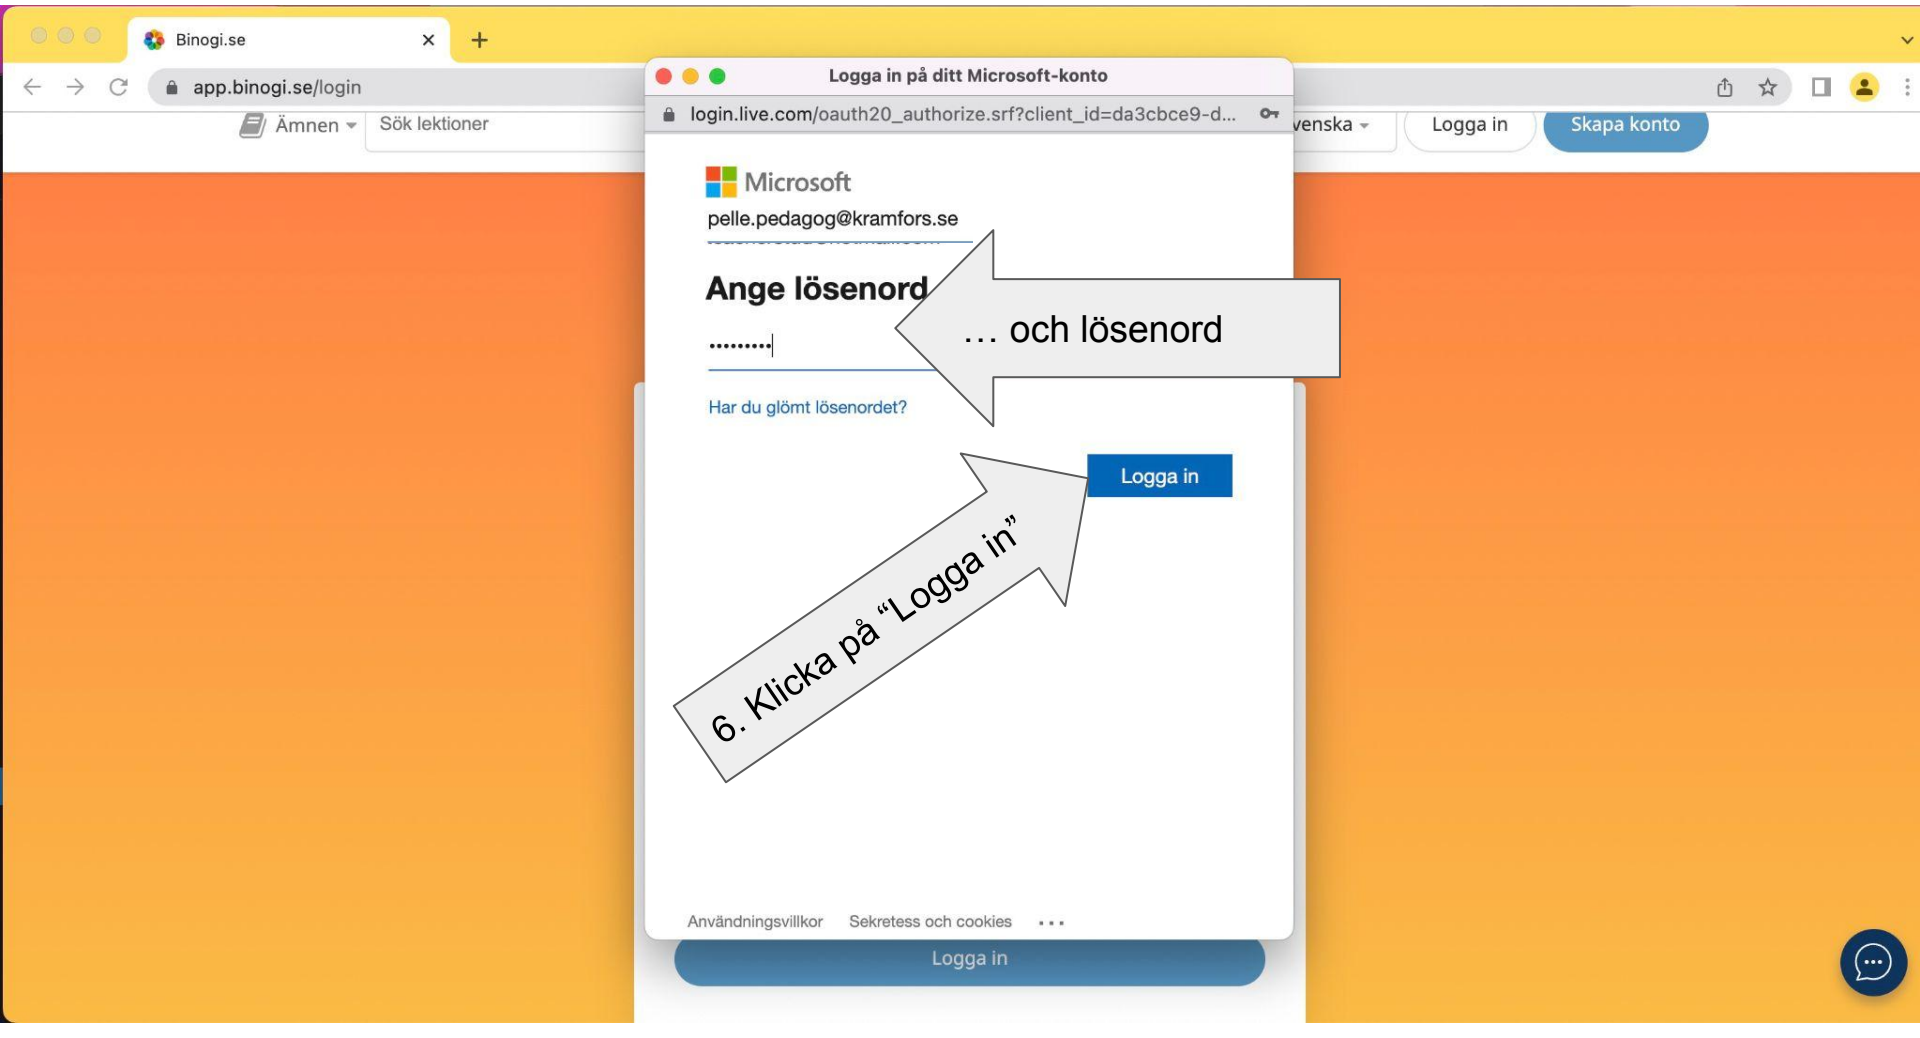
Binogi.se

app.binogi.se/login

Ämnen

Sök lektioner

venska

Logga in

Skapa konto

Logga in på ditt Microsoft-konto

login.live.com/oauth20_authorize.srf?client_id=da3cbce9-d...

Microsoft

pelle.pedagog@kramfors.se

Ange lösenord

•••••••••

… och lösenord

Har du glömt lösenordet?

Logga in

6. Klicka på "Logga in"

Användningsvillkor Sekretess och cookies • • •

Logga in